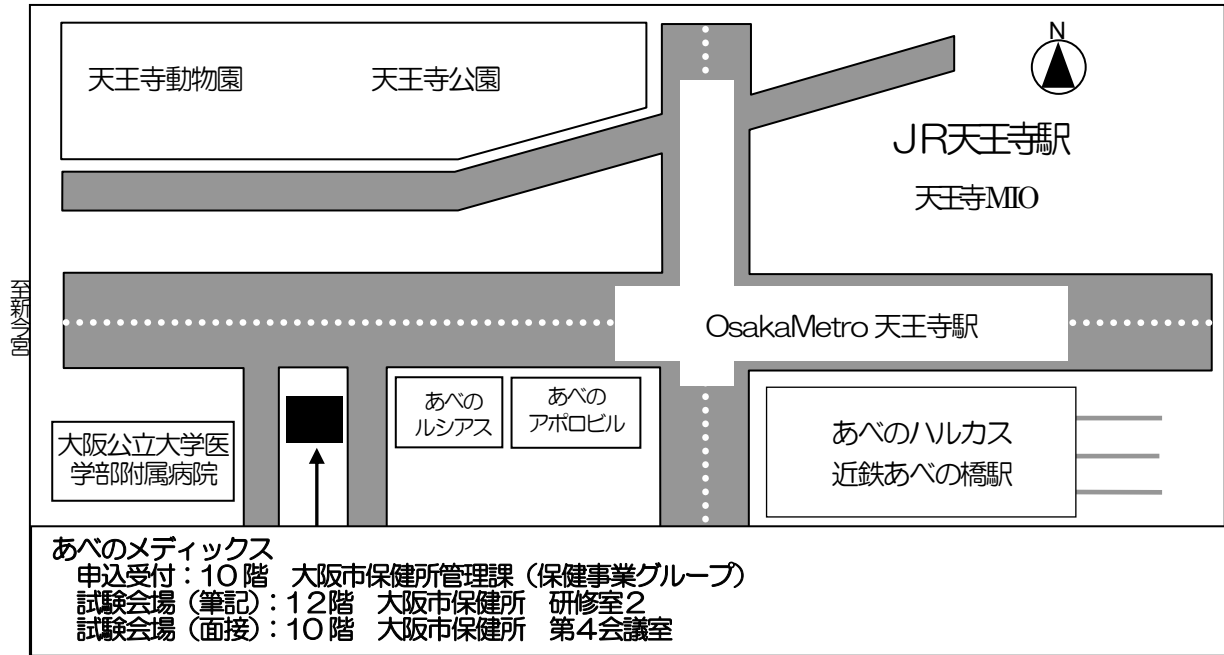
天王寺動物園

天王寺公園

N

JR天王寺駅

天王寺MIO

至新今宮

OsakaMetro 天王寺駅

あべの ルシアス

あべの アポロビル

大阪公立大学医学部附属病院

あべのハルカス
近鉄あべの橋駅

あべのメディックス
申込受付：10階　大阪市保健所管理課（保健事業グループ）
試験会場（筆記）：12階　大阪市保健所　研修室2
試験会場（面接）：10階　大阪市保健所　第4会議室